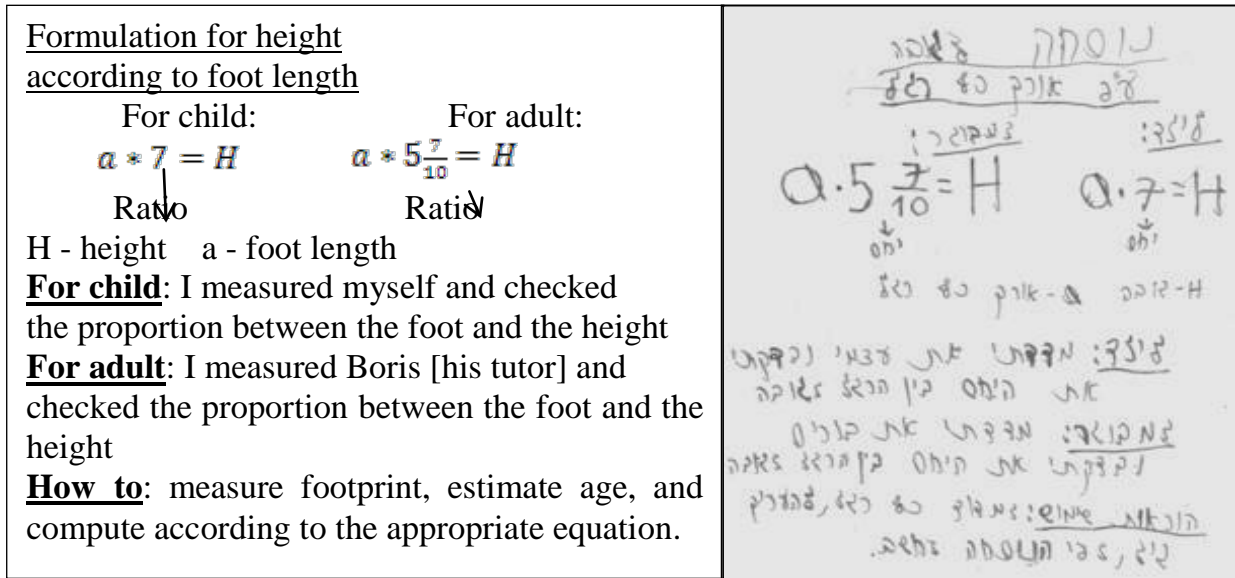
| Formulation for height according to foot length<br>For child: For adult:<br>$a * 7 = H$ $a * 5\frac{7}{10} = H$<br>Ratio Ratio<br>H - height a - foot length<br>**For child**: I measured myself and checked the proportion between the foot and the height<br>**For adult**: I measured Boris [his tutor] and checked the proportion between the foot and the height<br>**How to**: measure footprint, estimate age, and compute according to the appropriate equation. | נוסחה לגובה<br>לפי אורך כף רגל<br>לילד: למבוגר:<br>$a \cdot 7 = H$ $a \cdot 5\frac{7}{10} = H$<br>יחס יחס<br>H-גובה a-אורך כף רגל<br>לילד: מדדתי את עצמי ובדקתי את היחס בין הרגל לגובה<br>למבוגר: מדדתי את בוריס ובדקתי את היחס בין הרגל לגובה<br>הוראות שימוש: למדוד כף רגל, להעריך גיל, לפי הנוסחה המתאימה. |